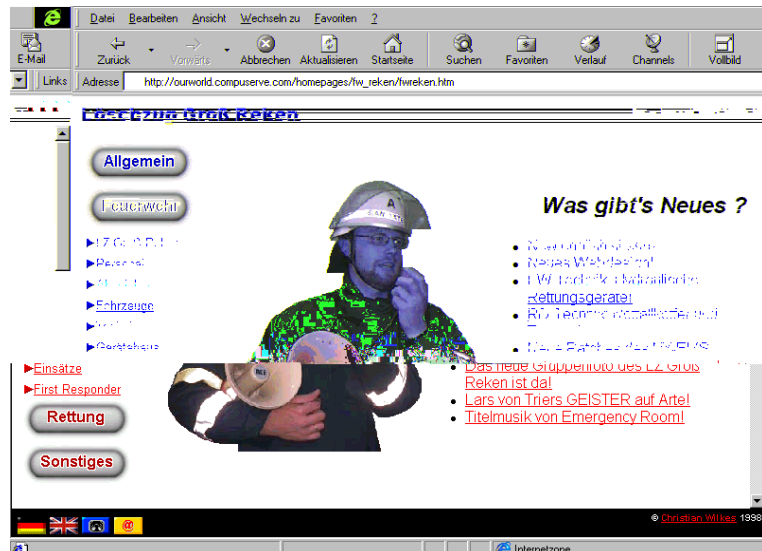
Datei Bearbeiten Ansicht Wechseln zu Favoriten ?

E-Mail Zurück Vorwärts Abbrechen Aktualisieren Startseite Suchen Favoriten Verlauf Channels Vollbild

Links Adresse http://ourworld.compuserve.com/homepages/fw_reken/fwreken.htm

Löschzug Groß Reken

Allgemein

Feuerwehr

►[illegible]

►Personal

►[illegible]

►Fahrzeuge

►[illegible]

►Gerätehaus

►Einsätze

►First Responder

Rettung

Sonstiges

Was gibt's Neues ?

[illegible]

Neues Webdesign!

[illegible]

Rettungsgeräte!

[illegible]

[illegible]

Das neue Gruppenfoto des LZ Groß Reken ist da!

Lars von Triers GEISTER auf Arte!

Titelmusik von Emergency Room!

© Christian Wilkes 1998

Internetzone